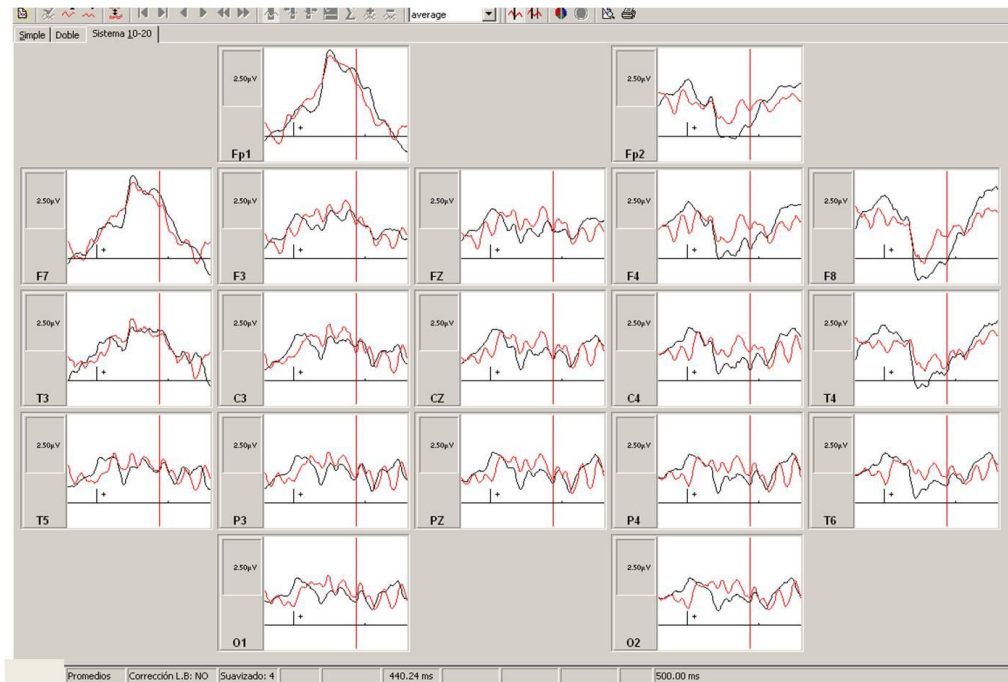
average

Simple | Doble | Sistema 10-20

2.50µV
Fp1

2.50µV
Fp2

2.50µV
F7

2.50µV
F3

2.50µV
FZ

2.50µV
F4

2.50µV
F8

2.50µV
T3

2.50µV
C3

2.50µV
CZ

2.50µV
C4

2.50µV
T4

2.50µV
T5

2.50µV
P3

2.50µV
PZ

2.50µV
P4

2.50µV
T6

2.50µV
O1

2.50µV
O2

Promedios | Corrección L.B: NO | Suavizado: 4 | 440.24 ms | 500.00 ms